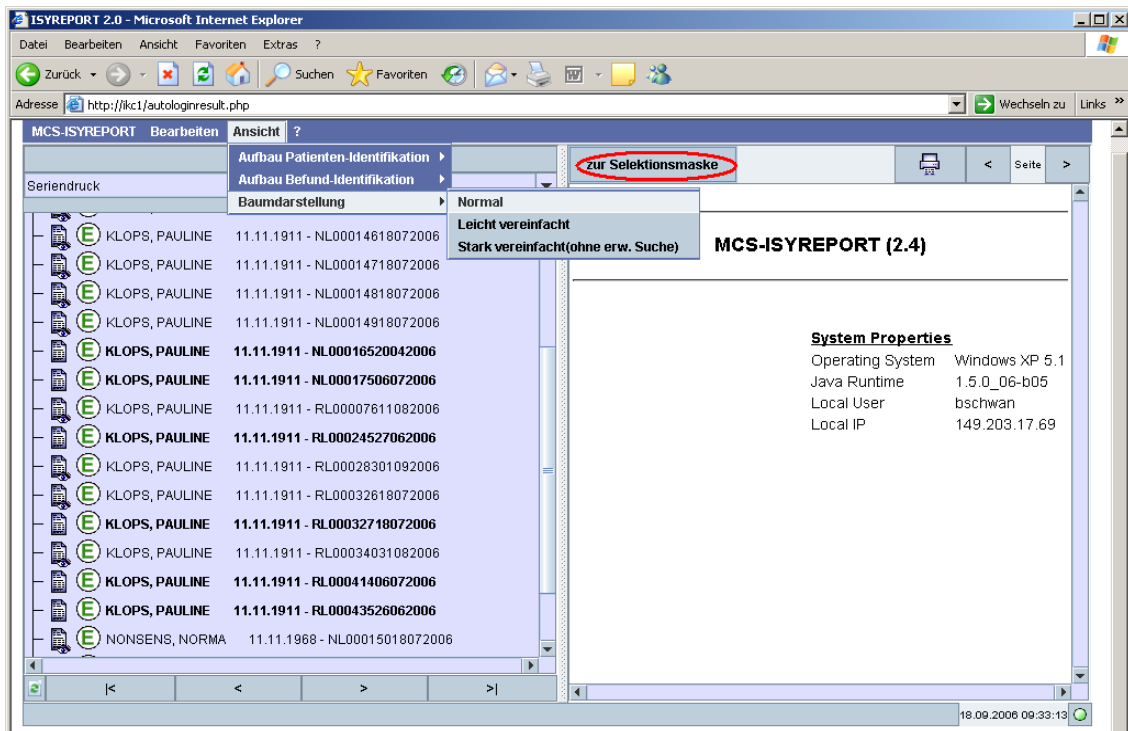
ISYREPORT 2.0 - Microsoft Internet Explorer

Datei Bearbeiten Ansicht Favoriten Extras ?

Zurück Suchen Favoriten

Adresse http://ikc1/autologinresult.php

Wechseln zu Links »

MCS-ISYREPORT Bearbeiten Ansicht ?

Aufbau Patienten-Identifikation
Aufbau Befund-Identifikation
Baumdarstellung

Normal
Leicht vereinfacht
Stark vereinfacht(ohne erw. Suche)

Seriendruck

KLOPS, PAULINE 11.11.1911 - NL00014618072006
KLOPS, PAULINE 11.11.1911 - NL00014718072006
KLOPS, PAULINE 11.11.1911 - NL00014818072006
KLOPS, PAULINE 11.11.1911 - NL00014918072006
KLOPS, PAULINE 11.11.1911 - NL00016520042006
KLOPS, PAULINE 11.11.1911 - NL00017506072006
KLOPS, PAULINE 11.11.1911 - RL00007611082006
KLOPS, PAULINE 11.11.1911 - RL00024527062006
KLOPS, PAULINE 11.11.1911 - RL00028301092006
KLOPS, PAULINE 11.11.1911 - RL00032618072006
KLOPS, PAULINE 11.11.1911 - RL00032718072006
KLOPS, PAULINE 11.11.1911 - RL00034031082006
KLOPS, PAULINE 11.11.1911 - RL00041406072006
KLOPS, PAULINE 11.11.1911 - RL00043526062006
NONSENS, NORMA 11.11.1968 - NL00015018072006

|< < > >|

zur Selektionsmaske

< Seite >

MCS-ISYREPORT (2.4)

System Properties

| Operating System | Windows XP 5.1 |
|---|---|
| Java Runtime | 1.5.0_06-b05 |
| Local User | bschwan |
| Local IP | 149.203.17.69 |

18.09.2006 09:33:13